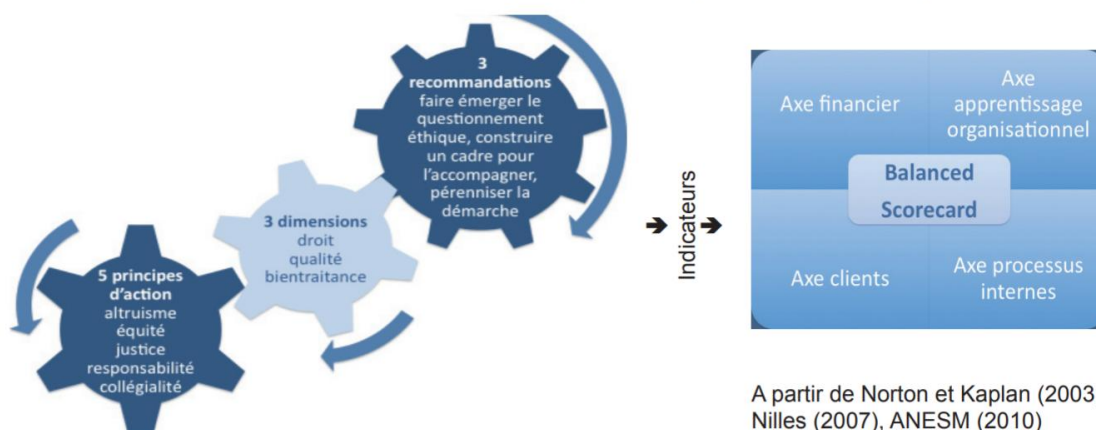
3
recommandations
faire émerger le questionnement éthique, construire un cadre pour l'accompagner, pérenniser la démarche

3 dimensions
droit
qualité
bientraitance

5 principes d'action
altruisme
équité
justice
responsabilité
collégialité

➔ Indicateurs ➔

Axe financier

Axe apprentissage organisationnel

Balanced Scorecard

Axe clients

Axe processus internes

A partir de Norton et Kaplan (2003
Nilles (2007), ANESM (2010)